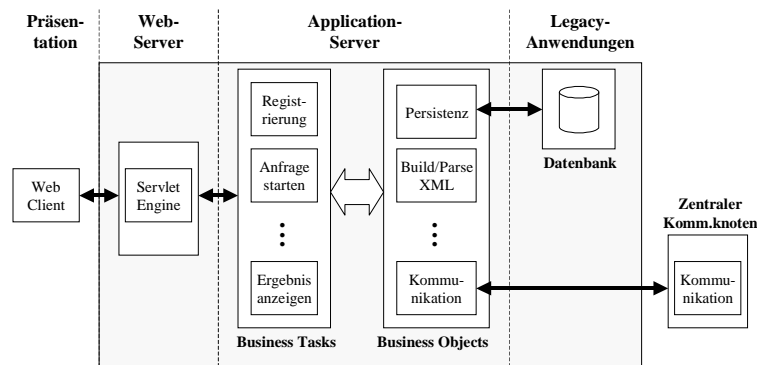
Präsentation

Web-Server

Application-Server

Legacy-Anwendungen

Web Client

Servlet Engine

Registrierung

Anfrage starten

⋮

Ergebnis anzeigen

Business Tasks

Persistenz

Build/Parse XML

⋮

Kommunikation

Business Objects

Datenbank

Zentraler Komm.knoten

Kommunikation